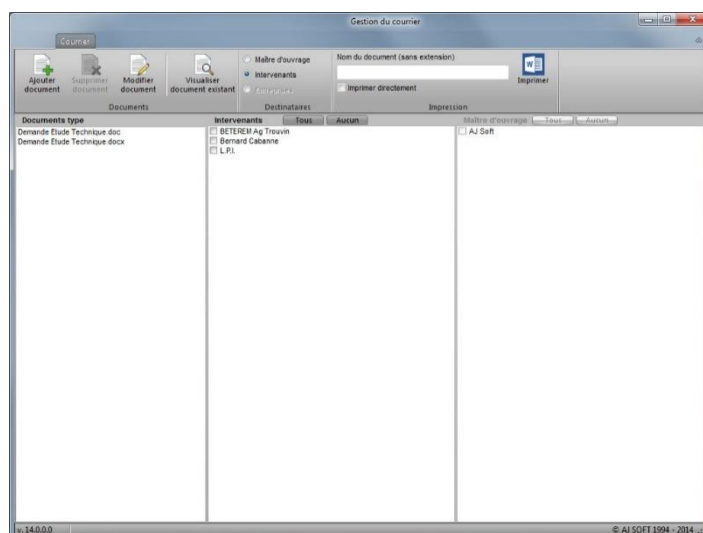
Gestion du courrier

Courrier

Ajouter document
Supprimer document
Modifier document
Visualiser document existant
Documents

Maître d'ouvrage
Intervenants
Entreprises
Destinataires

Nom du document (sans extension)
Imprimer directement
Imprimer
Impression

Documents type
Demande Etude Technique.doc
Demande Etude Technique.docx

Intervenants Tous Aucun
BETEREM Ag Trouvin
Bernard Cabanne
L.P.I.

Maître d'ouvrage Tous Aucun
AJ Soft

v. 14.0.0.0
© AJ SOFT 1994 - 2014